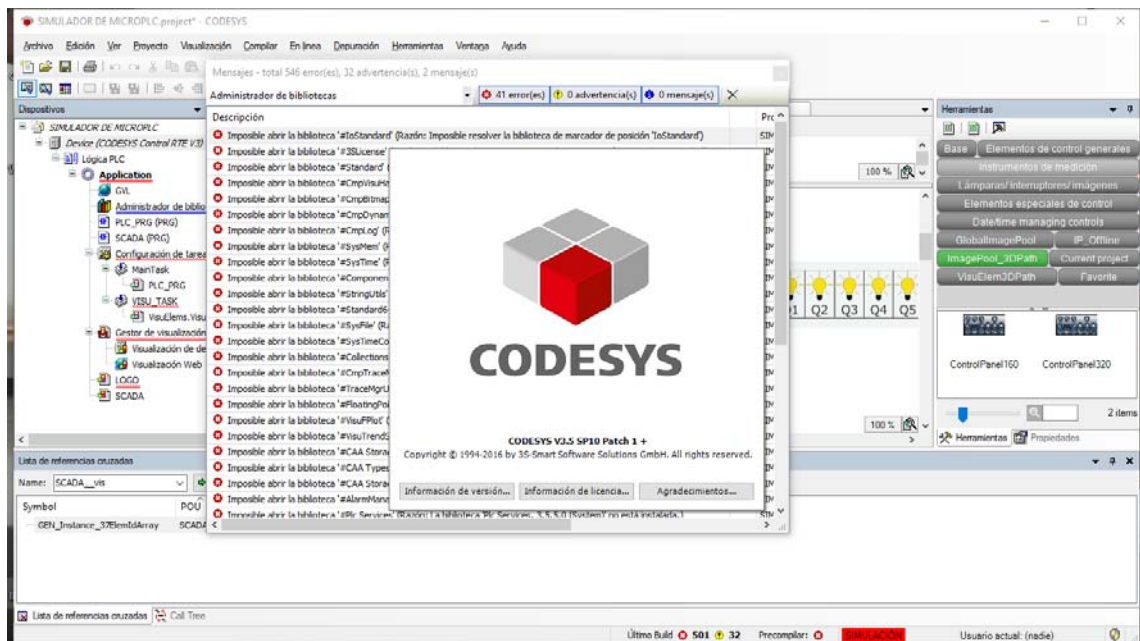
SIMULADOR DE MICROPLC.project* - CODESYS

Archivo Edición Ver Proyecto Visualización Compilar En línea Depuración Herramientas Ventana Ayuda

Mensajes - total 546 error(es), 32 advertencia(s), 2 mensaje(s)

Administrador de bibliotecas | 41 error(es) | 0 advertencia(s) | 0 mensaje(s)

Dispositivos

SIMULADOR DE MICROPLC
Device (CODESYS Control RTE V3)
Lógica PLC
Application
GVL
Administrador de biblio
PLC_PRG (PRG)
SCADA (PRG)
Configuración de tarea
MainTask
PLC_PRG
VISU_TASK
VisuElems.Visu
Gestor de visualización
Visualización de de
Visualización Web
LOGO
SCADA

| Descripción | Pro |
|---|---|
| Imposible abrir la biblioteca '#IoStandard' (Razón: Imposible resolver la biblioteca de marcador de posición 'IoStandard') | SIN |
| Imposible abrir la biblioteca '#3SLicense' | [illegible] |
| Imposible abrir la biblioteca '#Standard' | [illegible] |
| Imposible abrir la biblioteca '#CmpVisuHa | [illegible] |
| Imposible abrir la biblioteca '#CmpBitmap | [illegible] |
| Imposible abrir la biblioteca '#CmpDynam | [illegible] |
| Imposible abrir la biblioteca '#CmpLog' (R | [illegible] |
| Imposible abrir la biblioteca '#SysMem' (R | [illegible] |
| Imposible abrir la biblioteca '#SysTime' (R | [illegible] |
| Imposible abrir la biblioteca '#Componen | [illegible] |
| Imposible abrir la biblioteca '#StringUtils' | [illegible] |
| Imposible abrir la biblioteca '#Standard6 | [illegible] |
| Imposible abrir la biblioteca '#SysFile' (Ra | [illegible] |
| Imposible abrir la biblioteca '#SysTimeCo | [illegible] |
| Imposible abrir la biblioteca '#Collections | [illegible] |
| Imposible abrir la biblioteca '#CmpTraceM | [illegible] |
| Imposible abrir la biblioteca '#TraceMgrU | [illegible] |
| Imposible abrir la biblioteca '#FloatingPoi | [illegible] |
| Imposible abrir la biblioteca '#VisuFPlot' ( | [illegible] |
| Imposible abrir la biblioteca '#VisuTrend3 | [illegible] |
| Imposible abrir la biblioteca '#CAA Stora | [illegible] |
| Imposible abrir la biblioteca '#CAA Types | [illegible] |
| Imposible abrir la biblioteca '#CAA Stora | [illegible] |
| Imposible abrir la biblioteca '#AlarmMana | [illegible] |
| Imposible abrir la biblioteca '#Plc Services' (Razón: La biblioteca Plc Services, 3.5.5.0 (System) no está instalada.) | SIN |

CODESYS

CODESYS V3.5 SP10 Patch 1 +
Copyright © 1994-2016 by 3S-Smart Software Solutions GmbH. All rights reserved.

Información de versión... | Información de licencia... | Agradecimientos...

100 %

Q1 Q2 Q3 Q4 Q5

Herramientas
Base | Elementos de control generales
Instrumentos de medición
Lámparas/ interruptores/ imágenes
Elementos especiales de control
Date/time managing controls
GlobalImagePool | IP_Offline
ImagePool_3DPath | Current project
VisuElem3DPath | Favorite

ControlPanel160 | ControlPanel320

2 items

Herramientas | Propiedades

Lista de referencias cruzadas
Name: SCADA_vis
| Symbol | POU |
|---|---|
| GEN_Instance_37ElemIdArray | SCADA |

Lista de referencias cruzadas | Call Tree

Último Build 501 32 Precompilar: SIMULACIÓN Usuario actual: (nadie)